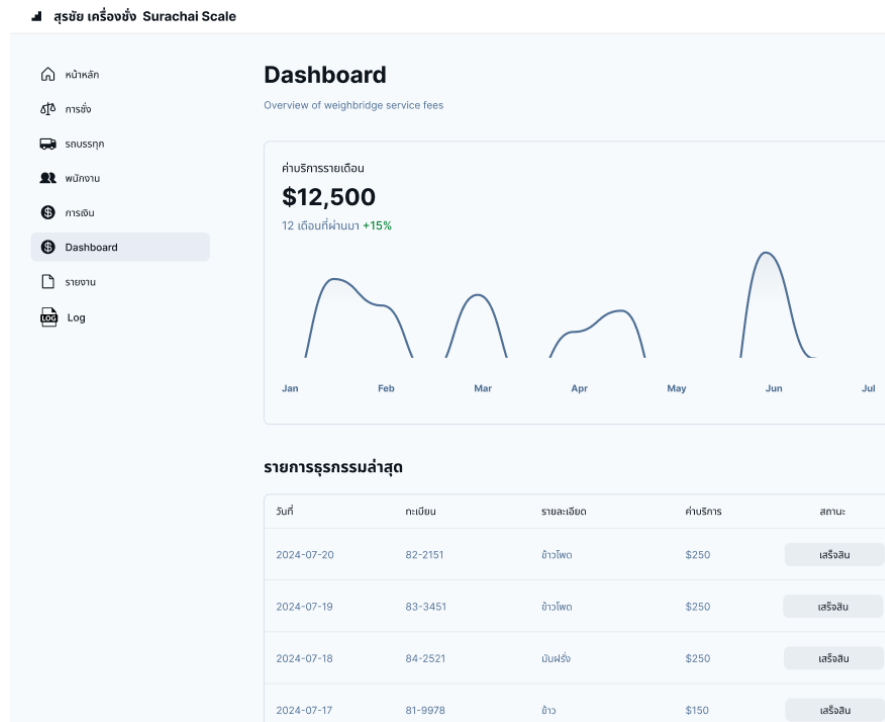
สุรชัย เครื่องชั่ง Surachai Scale

หน้าหลัก
การชั่ง
รถบรรทุก
พนักงาน
การเงิน
Dashboard
รายงาน
Log

Dashboard

Overview of weighbridge service fees

ค่าบริการรายเดือน

$12,500

12 เดือนที่ผ่านมา +15%

Jan Feb Mar Apr May Jun Jul

รายการธุรกรรมล่าสุด

| วันที่ | ทะเบียน | รายละเอียด | ค่าบริการ | สถานะ |
|---|---|---|---|---|
| 2024-07-20 | 82-2151 | ข้าวโพด | $250 | เสร็จสิน |
| 2024-07-19 | 83-3451 | ข้าวโพด | $250 | เสร็จสิน |
| 2024-07-18 | 84-2521 | มันฝรั่ง | $250 | เสร็จสิน |
| 2024-07-17 | 81-9978 | ข้าว | $150 | เสร็จสิน |